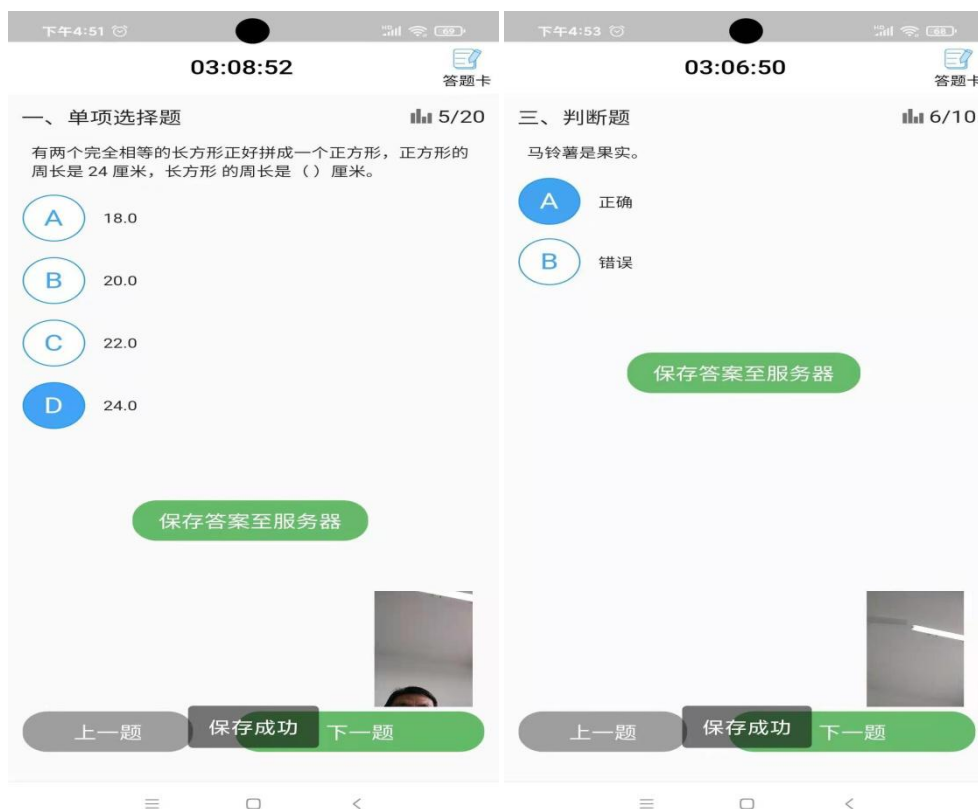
下午4:51

03:08:52

答题卡

一、单项选择题

5/20

有两个完全相等的长方形正好拼成一个正方形，正方形的周长是 24 厘米，长方形 的周长是（）厘米。

A 18.0

B 20.0

C 22.0

D 24.0

保存答案至服务器

上一题

保存成功

下一题

下午4:53

03:06:50

答题卡

三、判断题

6/10

马铃薯是果实。

A 正确

B 错误

保存答案至服务器

上一题

保存成功

下一题